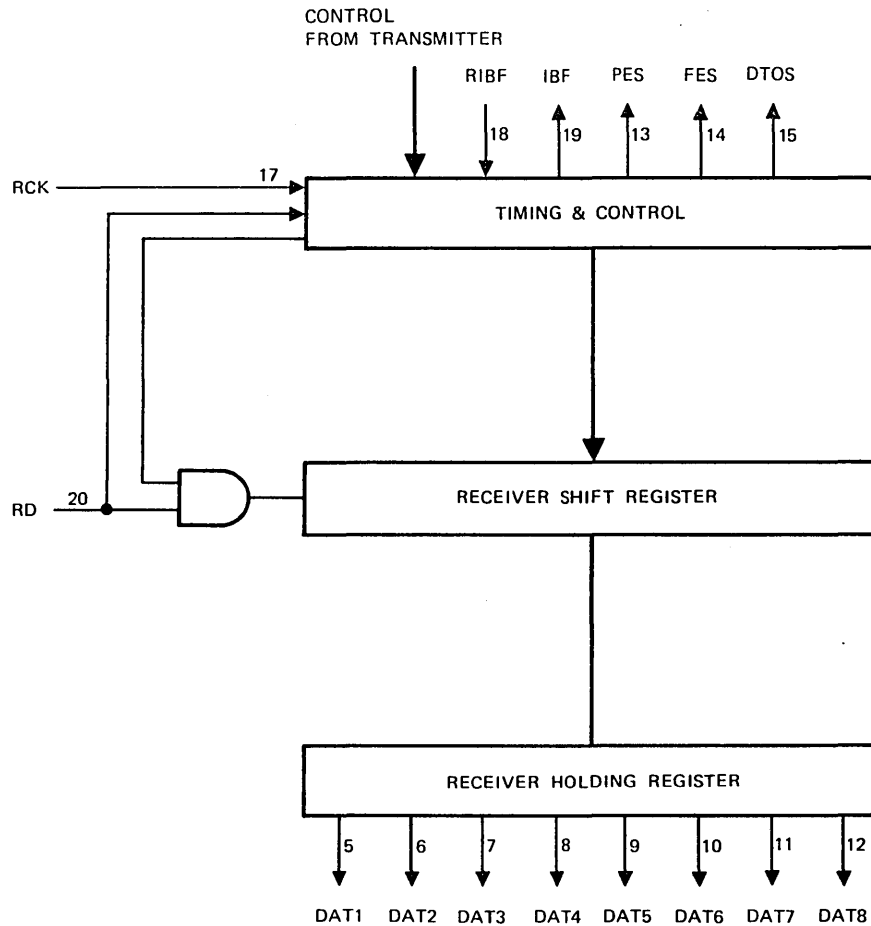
CONTROL
FROM TRANSMITTER

RIBF IBF PES FES DTOS

18 19 13 14 15

RCK 17

TIMING & CONTROL

RD 20

RECEIVER SHIFT REGISTER

RECEIVER HOLDING REGISTER

5 6 7 8 9 10 11 12

DAT1 DAT2 DAT3 DAT4 DAT5 DAT6 DAT7 DAT8